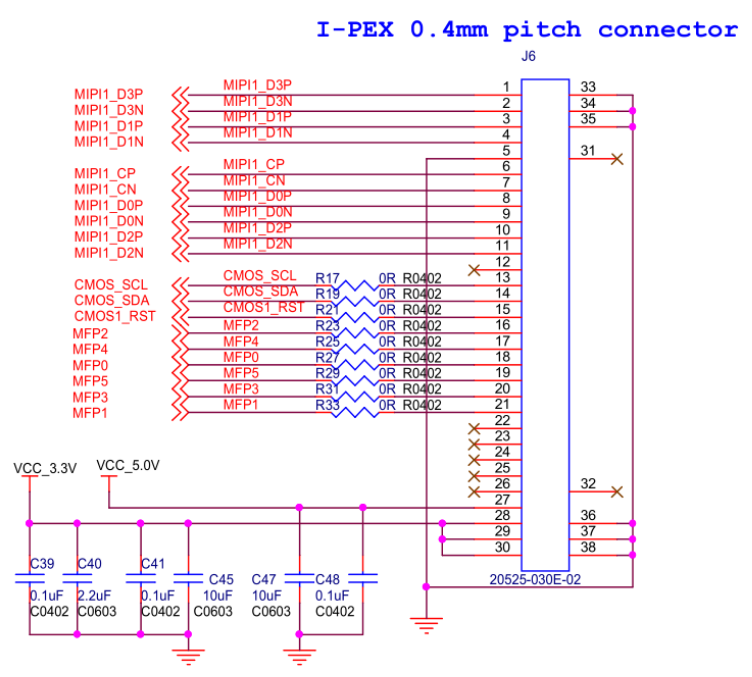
I-PEX 0.4mm pitch connector

J6

MIPI1_D3P
MIPI1_D3N
MIPI1_D1P
MIPI1_D1N

MIPI1_CP
MIPI1_CN
MIPI1_D0P
MIPI1_D0N
MIPI1_D2P
MIPI1_D2N

CMOS_SCL
CMOS_SDA
CMOS1_RST
MFP2
MFP4
MFP0
MFP5
MFP3
MFP1

MIPI1_D3P
MIPI1_D3N
MIPI1_D1P
MIPI1_D1N
MIPI1_CP
MIPI1_CN
MIPI1_D0P
MIPI1_D0N
MIPI1_D2P
MIPI1_D2N
CMOS_SCL
CMOS_SDA
CMOS1_RST
MFP2
MFP4
MFP0
MFP5
MFP3
MFP1

R17 0R R0402
R19 0R R0402
R21 0R R0402
R23 0R R0402
R25 0R R0402
R27 0R R0402
R29 0R R0402
R31 0R R0402
R33 0R R0402

1 2 3 4 5 6 7 8 9 10 11 12 13 14 15 16 17 18 19 20 21 22 23 24 25 26 27 28 29 30

33 34 35 31 32 36 37 38

20525-030E-02

VCC_3.3V
VCC_5.0V

C39 0.1uF C0402
C40 2.2uF C0603
C41 0.1uF C0402
C45 10uF C0603
C47 10uF C0603
C48 0.1uF C0402